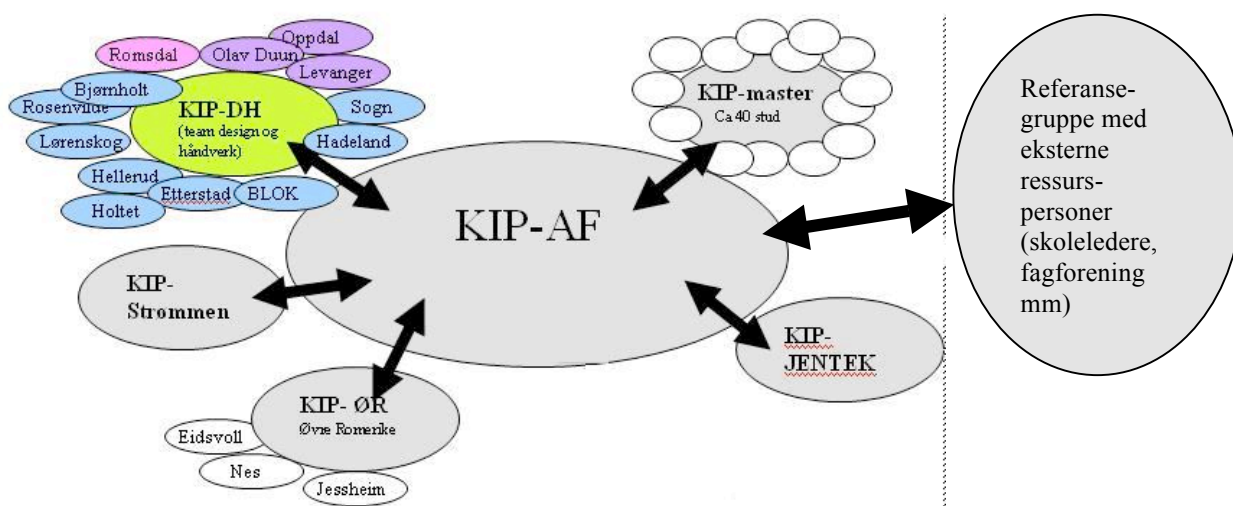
Romsdal
Olav Duun
Oppdal
Levanger
Bjørnholt
Rosenvilde
KIP-DH
(team design og håndverk)
Sogn
Lørenskog
Hadeland
Hellerud
Etterstad
BLOK
Holtet

KIP-master
Ca 40 stud

KIP-AF

KIP-Strømmen

KIP-JENTEK

KIP- ØR
Øvre Romerike
Eidsvoll
Nes
Jessheim

Referansegruppe med eksterne ressurspersoner (skoleledere, fagforening mm)